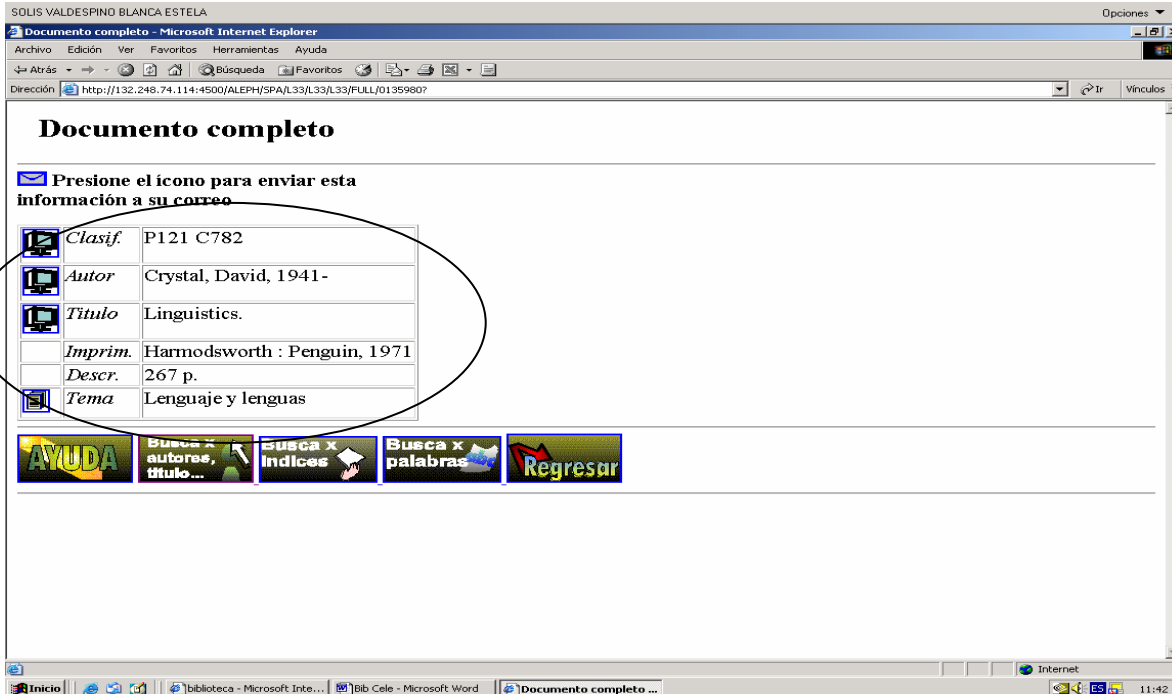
SOLIS VALDESPINO BLANCA ESTELA

Opciones ▼

Documento completo - Microsoft Internet Explorer

Archivo Edición Ver Favoritos Herramientas Ayuda

Atrás Búsqueda Favoritos

Dirección http://132.248.74.114:4500/ALEPH/SPA/L33/L33/L33/FULL/0135980?

Ir Vínculos

Documento completo

Presione el icono para enviar esta información a su correo

| | | |
|---|---|---|
| | Clasif. | P121 C782 |
| | Autor | Crystal, David, 1941- |
| | Titulo | Linguistics. |
| | Imprim. | Harmodsworth : Penguin, 1971 |
| | Descr. | 267 p. |
| | Tema | Lenguaje y lenguas |

AYUDA

Busca x autores, titulo...

Busca x Indices

Busca x palabras

Regresar

Internet

Inicio biblioteca - Microsoft Inte... Bib Cele - Microsoft Word Documento completo ...

ES 11:42